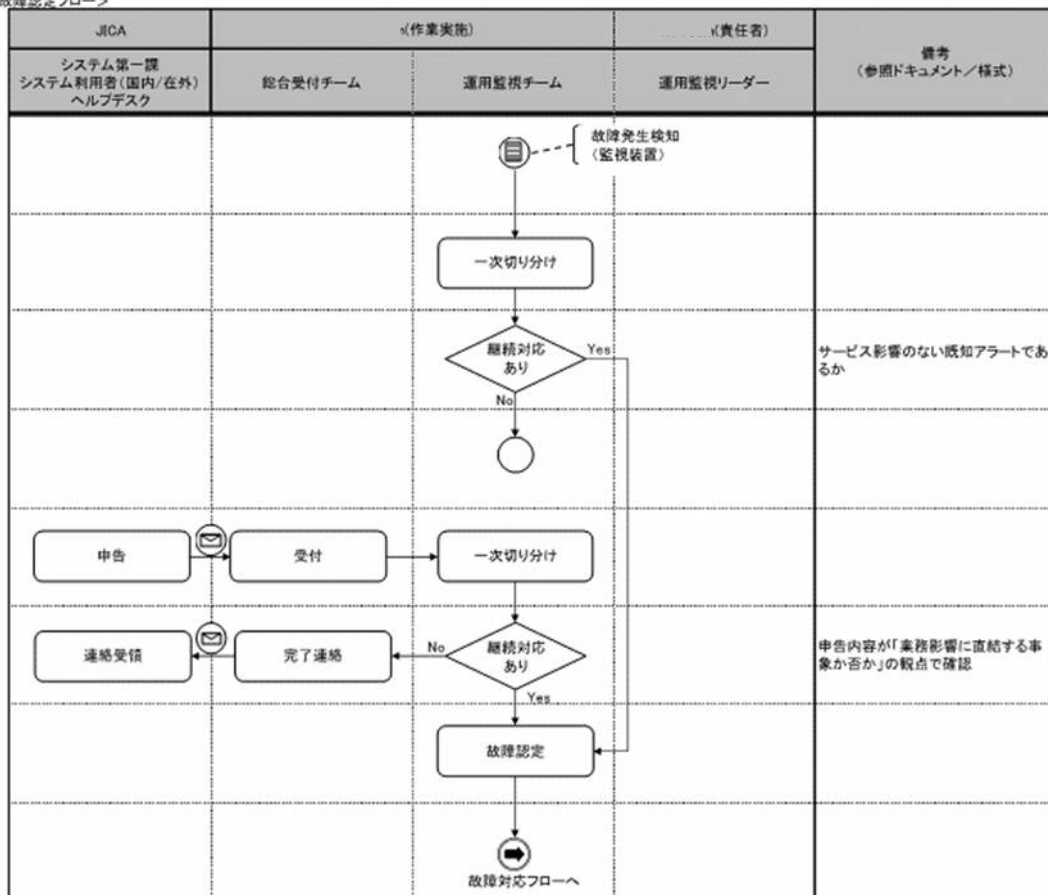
故障認定フロー>

| JICA | ○(作業実施) | | ○(責任者) | 備考（参照ドキュメント／様式） |
|---|---|---|---|---|
| システム第一課 システム利用者(国内/在外) ヘルプデスク | 総合受付チーム | 運用監視チーム | 運用監視リーダー | |

故障発生検知（監視装置）

一次切り分け

継続対応あり

Yes

No

サービス影響のない既知アラートであるか

申告

受付

一次切り分け

連絡受領

完了連絡

No

継続対応あり

Yes

申告内容が「業務影響に直結する事象か否か」の観点で確認

故障認定

故障対応フローへ